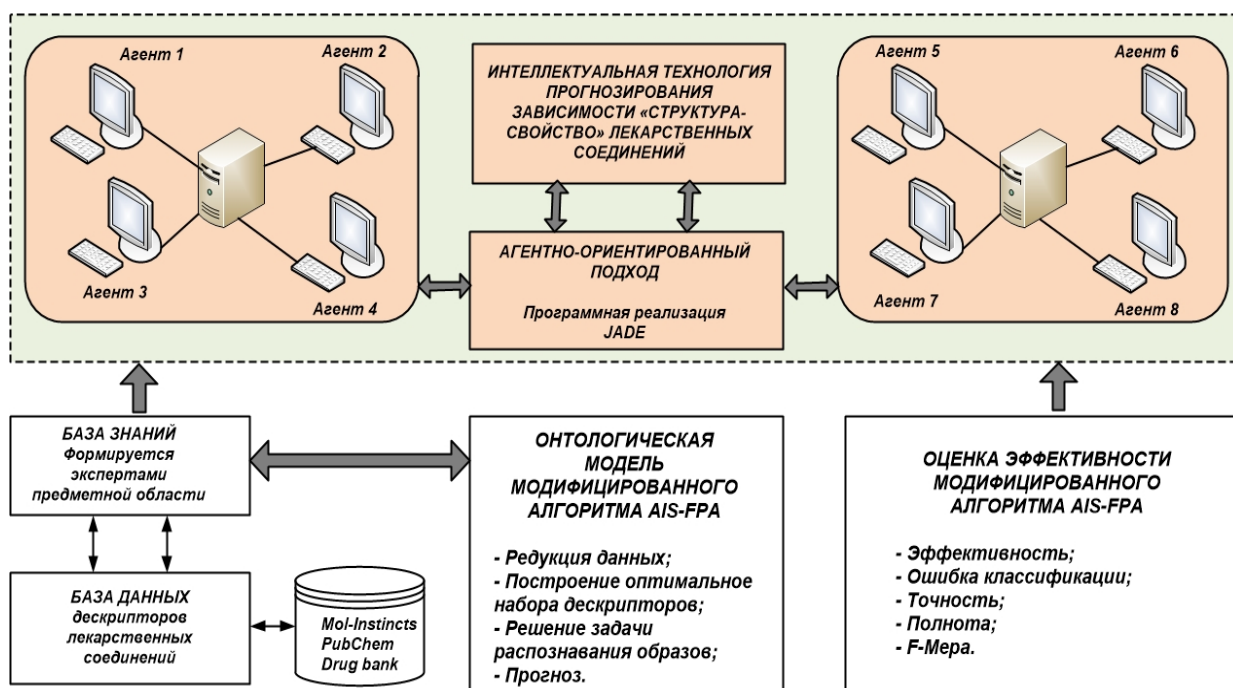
Агент 1

Агент 2

Агент 3

Агент 4

ИНТЕЛЛЕКТУАЛЬНАЯ ТЕХНОЛОГИЯ ПРОГНОЗИРОВАНИЯ ЗАВИСИМОСТИ «СТРУКТУРА-СВОЙСТВО» ЛЕКАРСТВЕННЫХ СОЕДИНЕНИЙ

АГЕНТНО-ОРИЕНТИРОВАННЫЙ ПОДХОД

Программная реализация JADE

Агент 5

Агент 6

Агент 7

Агент 8

БАЗА ЗНАНИЙ Формируется экспертами предметной области

БАЗА ДАННЫХ дескрипторов лекарственных соединений

Mol-Instincts PubChem Drug bank

ОНТОЛОГИЧЕСКАЯ МОДЕЛЬ МОДИФИЦИРОВАННОГО АЛГОРИТМА AIS-FPA

- Редукция данных;
- Построение оптимальное набора дескрипторов;
- Решение задачи распознавания образов;
- Прогноз.

ОЦЕНКА ЭФФЕКТИВНОСТИ МОДИФИЦИРОВАННОГО АЛГОРИТМА AIS-FPA

- Эффективность;
- Ошибка классификации;
- Точность;
- Полнота;
- F-Мера.